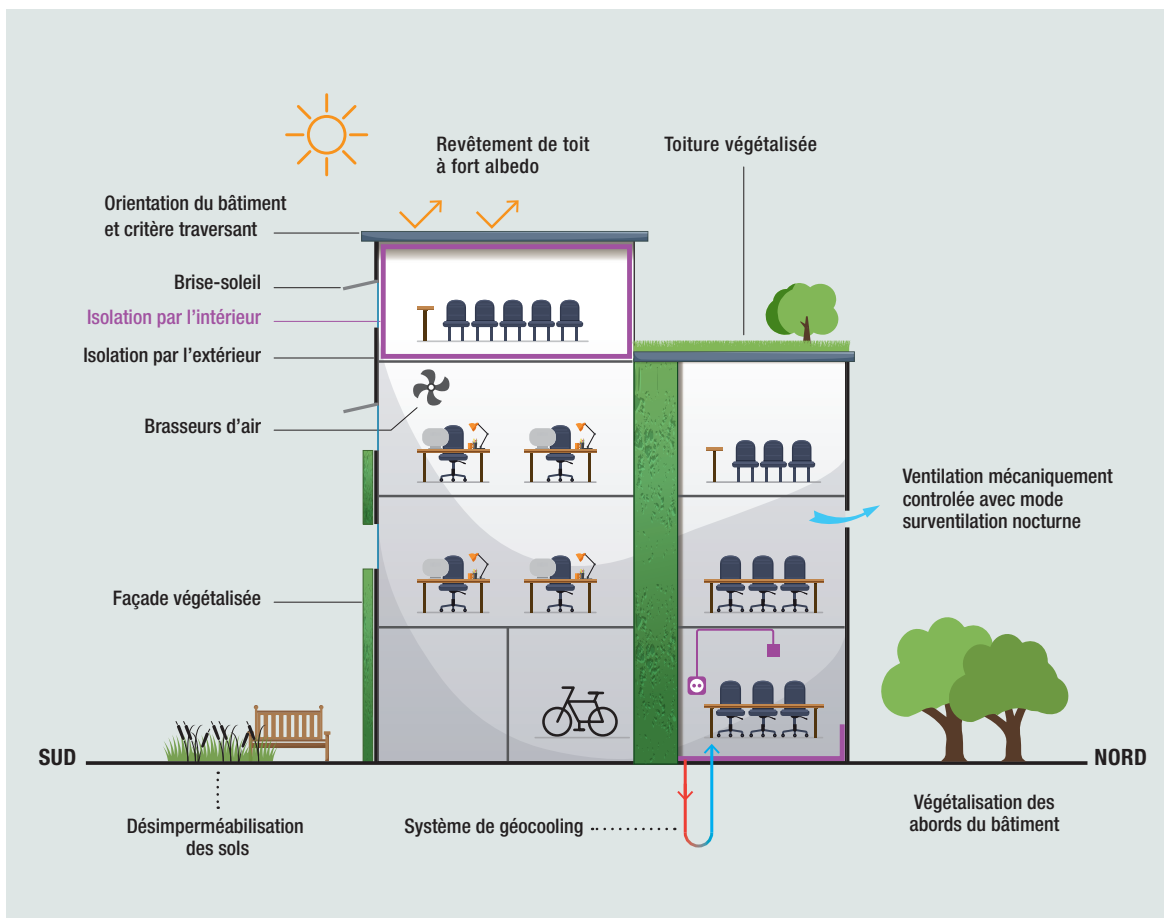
Revêtement de toit à fort albedo

Toiture végétalisée

Orientation du bâtiment et critère traversant

Brise-soleil

Isolation par l'intérieur

Isolation par l'extérieur

Brasseurs d'air

Ventilation mécaniquement controlée avec mode surventilation nocturne

Façade végétalisée

SUD

NORD

Désimperméabilisation des sols

Système de géocooling

Végétalisation des abords du bâtiment